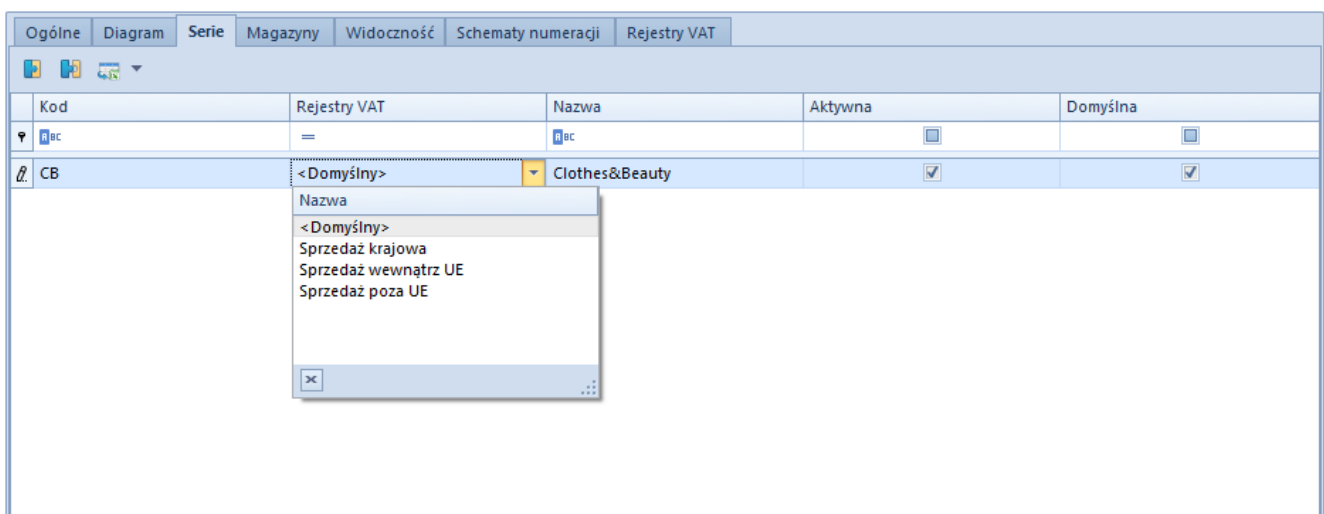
Ogólne | Diagram | Serie | Magazyny | Widoczność | Schematy numeracji | Rejestry VAT

| Kod | Rejestry VAT | Nazwa | Aktywna | Domyślna |
|---|---|---|---|---|
| ABC | = | ABC | | |
| CB | <Domyślny> | Clothes&Beauty | ✓ | ✓ |

Nazwa
<Domyślny>
Sprzedaż krajowa
Sprzedaż wewnątrz UE
Sprzedaż poza UE